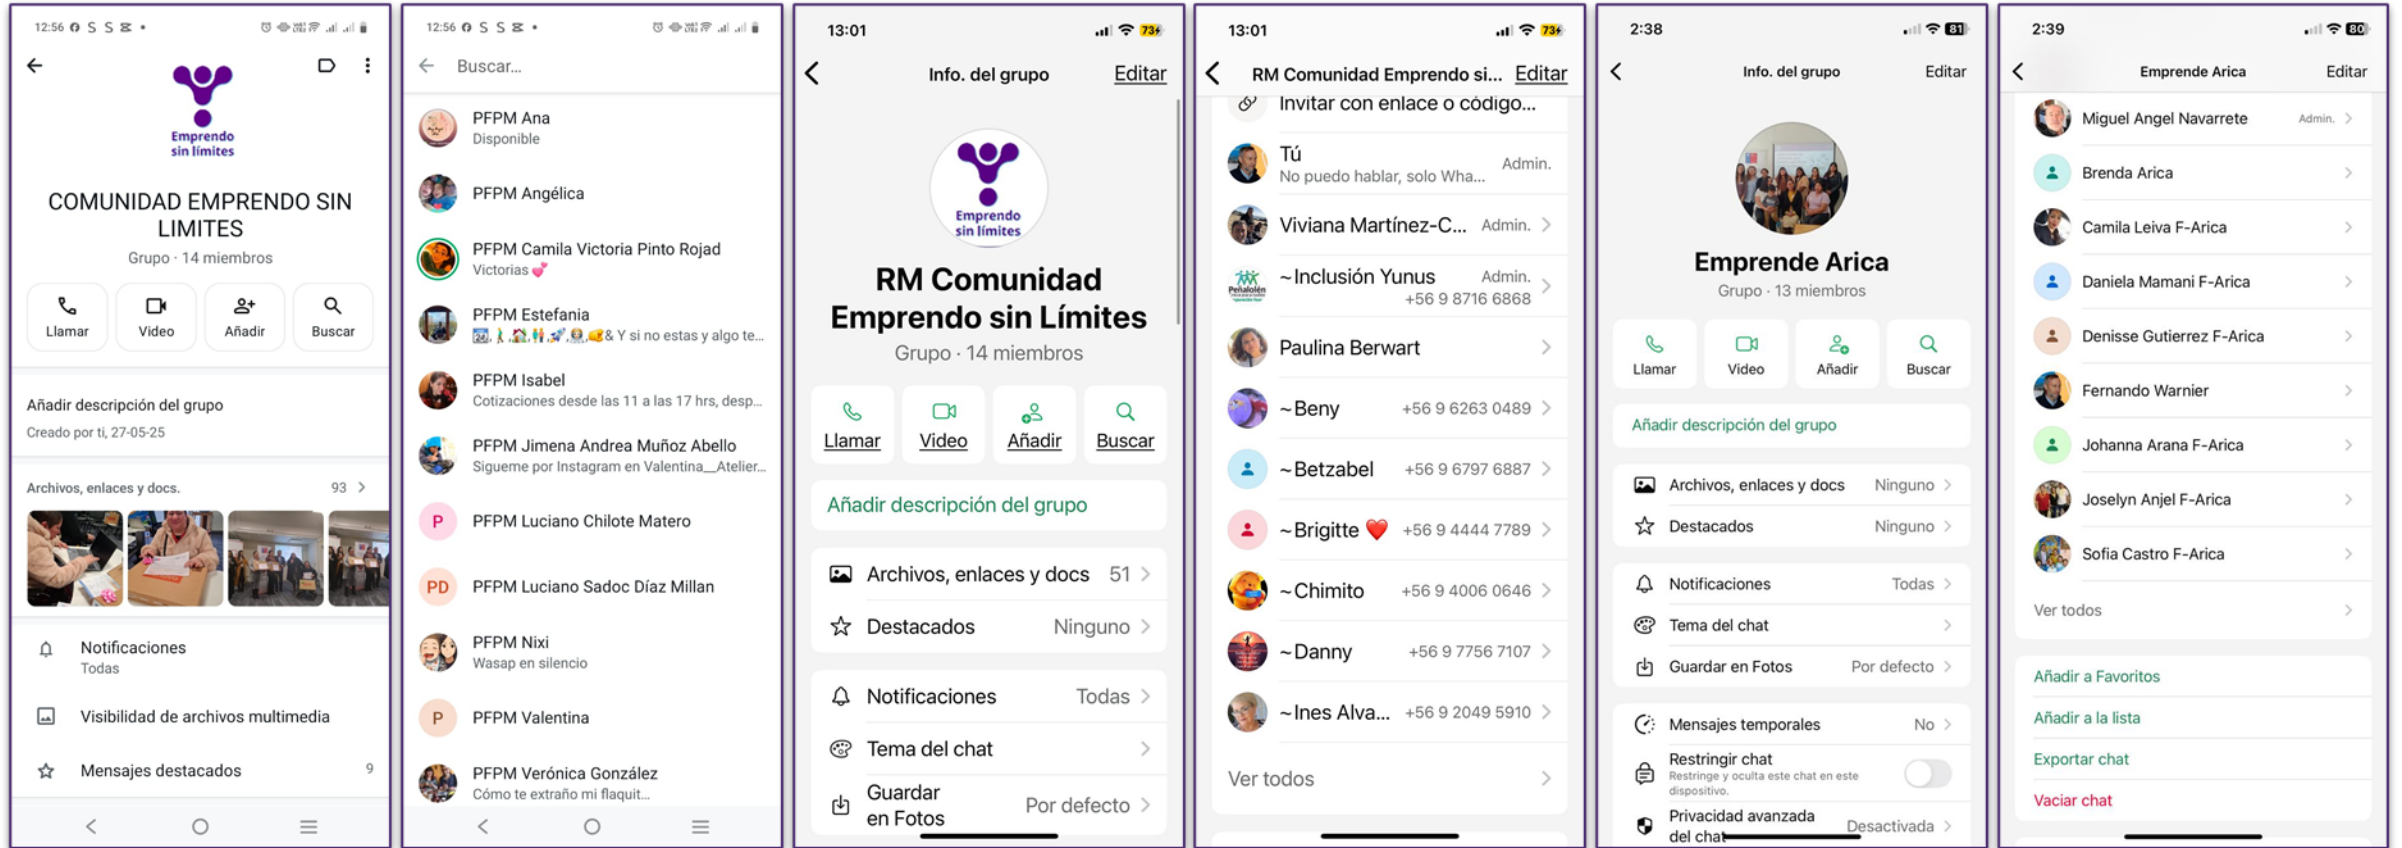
12:56

Emprendo sin límites

COMUNIDAD EMPRENDO SIN LIMITES
Grupo · 14 miembros

Llamar
Video
Añadir
Buscar

Añadir descripción del grupo
Creado por ti, 27-05-25

Archivos, enlaces y docs. 93

Notificaciones
Todas
Visibilidad de archivos multimedia
Mensajes destacados 9

12:56

Buscar...

PFPM Ana
Disponible
PFPM Angélica
PFPM Camila Victoria Pinto Rojad
Victorias
PFPM Estefania
& Y si no estas y algo te...
PFPM Isabel
Cotizaciones desde las 11 a las 17 hrs, desp...
PFPM Jimena Andrea Muñoz Abello
Sigueme por Instagram en Valentina__Atelier...
P PFPM Luciano Chilote Matero
PD PFPM Luciano Sadoc Díaz Millan
PFPM Nixi
Wasap en silencio
P PFPM Valentina
PFPM Verónica González
Cómo te extraño mi flaquit...

13:01 73

Info. del grupo Editar

Emprendo sin límites

RM Comunidad Emprendo sin Límites
Grupo · 14 miembros

Llamar
Video
Añadir
Buscar

Añadir descripción del grupo

Archivos, enlaces y docs 51
Destacados Ninguno

Notificaciones Todas
Tema del chat
Guardar en Fotos Por defecto

13:01 73

RM Comunidad Emprendo si... Editar

Invitar con enlace o código...
Tú Admin.
No puedo hablar, solo Wha...
Viviana Martínez-C... Admin.
~Inclusión Yunus Admin.
+56 9 8716 6868
Paulina Berwart
~Beny +56 9 6263 0489
~Betzabel +56 9 6797 6887
~Brigitte ❤️ +56 9 4444 7789
~Chimito +56 9 4006 0646
~Danny +56 9 7756 7107
~Ines Alva... +56 9 2049 5910
Ver todos

2:38 81

Info. del grupo Editar

Emprende Arica
Grupo · 13 miembros

Llamar
Video
Añadir
Buscar

Añadir descripción del grupo

Archivos, enlaces y docs Ninguno
Destacados Ninguno

Notificaciones Todas
Tema del chat
Guardar en Fotos Por defecto

Mensajes temporales No
Restringir chat
Restringe y oculta este chat en este dispositivo.
Privacidad avanzada del chat Desactivada

2:39 80

Emprende Arica Editar

Miguel Angel Navarrete Admin.
Brenda Arica
Camila Leiva F-Arica
Daniela Mamani F-Arica
Denisse Gutierrez F-Arica
Fernando Warnier
Johanna Arana F-Arica
Joselyn Anjel F-Arica
Sofia Castro F-Arica
Ver todos

Añadir a Favoritos
Añadir a la lista
Exportar chat
Vaciar chat